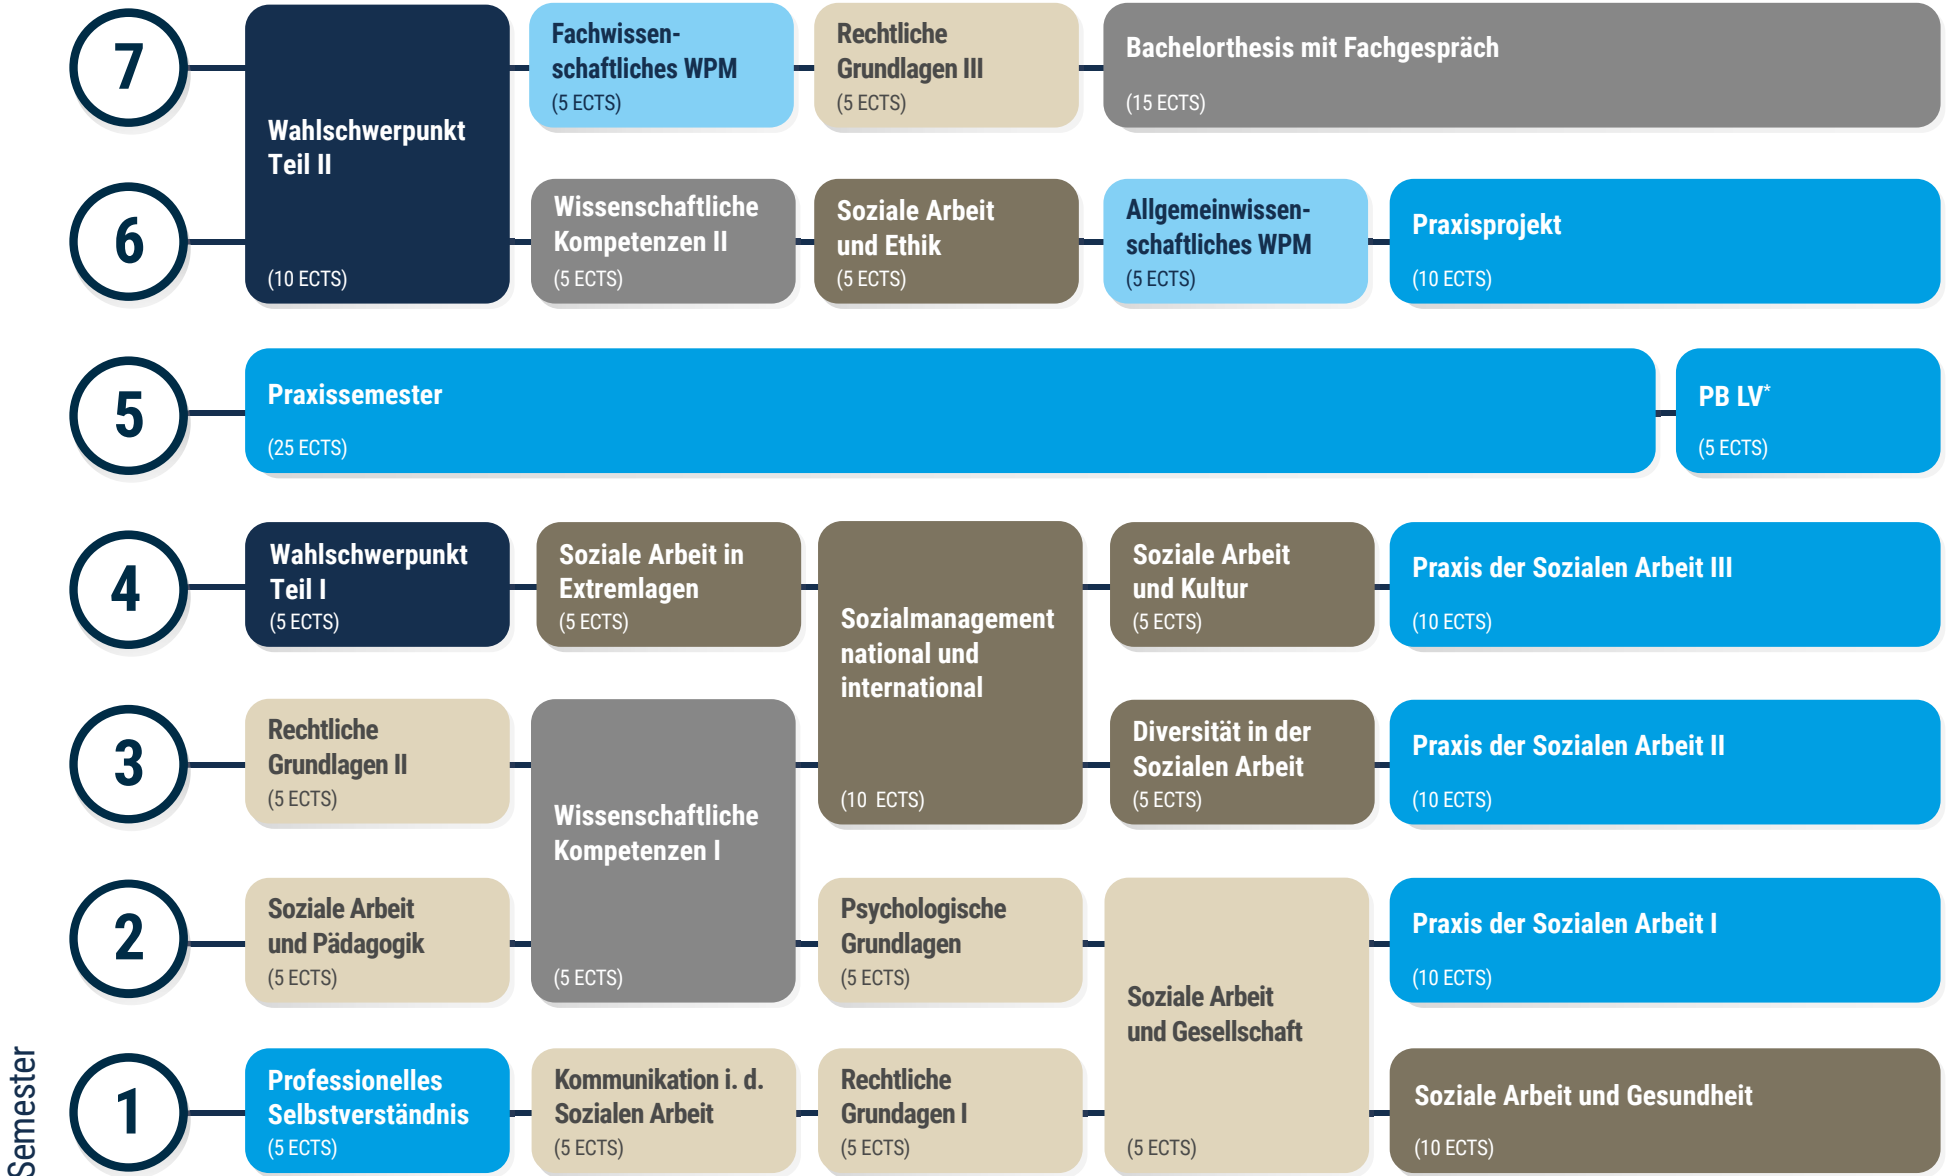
7

Wahlschwerpunkt Teil II
(10 ECTS)

Fachwissenschaftliches WPM
(5 ECTS)

Rechtliche Grundlagen III
(5 ECTS)

Bachelorthesis mit Fachgespräch
(15 ECTS)

6

Wissenschaftliche Kompetenzen II
(5 ECTS)

Soziale Arbeit und Ethik
(5 ECTS)

Allgemeinwissenschaftliches WPM
(5 ECTS)

Praxisprojekt
(10 ECTS)

5

Praxissemester
(25 ECTS)

PB LV*
(5 ECTS)

4

Wahlschwerpunkt Teil I
(5 ECTS)

Soziale Arbeit in Extremlagen
(5 ECTS)

Sozialmanagement national und international
(10 ECTS)

Soziale Arbeit und Kultur
(5 ECTS)

Praxis der Sozialen Arbeit III
(10 ECTS)

3

Rechtliche Grundlagen II
(5 ECTS)

Wissenschaftliche Kompetenzen I
(5 ECTS)

Diversität in der Sozialen Arbeit
(5 ECTS)

Praxis der Sozialen Arbeit II
(10 ECTS)

2

Soziale Arbeit und Pädagogik
(5 ECTS)

Psychologische Grundlagen
(5 ECTS)

Soziale Arbeit und Gesellschaft
(5 ECTS)

Praxis der Sozialen Arbeit I
(10 ECTS)

1

Professionelles Selbstverständnis
(5 ECTS)

Kommunikation i. d. Sozialen Arbeit
(5 ECTS)

Rechtliche Grundagen I
(5 ECTS)

Soziale Arbeit und Gesundheit
(10 ECTS)

Semester